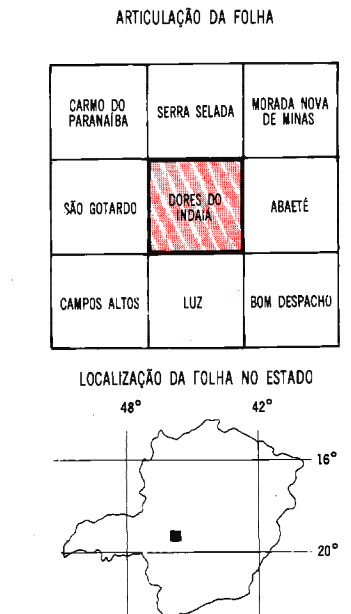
ARTICULAÇÃO DA FOLHA

| CARMO DO PARANAÍBA | SERRA SELADA | MORADA NOVA DE MINAS |
|---|---|---|
| SÃO GOTARDO | DORES DO INDAIÁ | ABAETÉ |
| CAMPOS ALTOS | LUZ | BOM DESPACHO |

LOCALIZAÇÃO DA FOLHA NO ESTADO

48°

42°

16°

20°